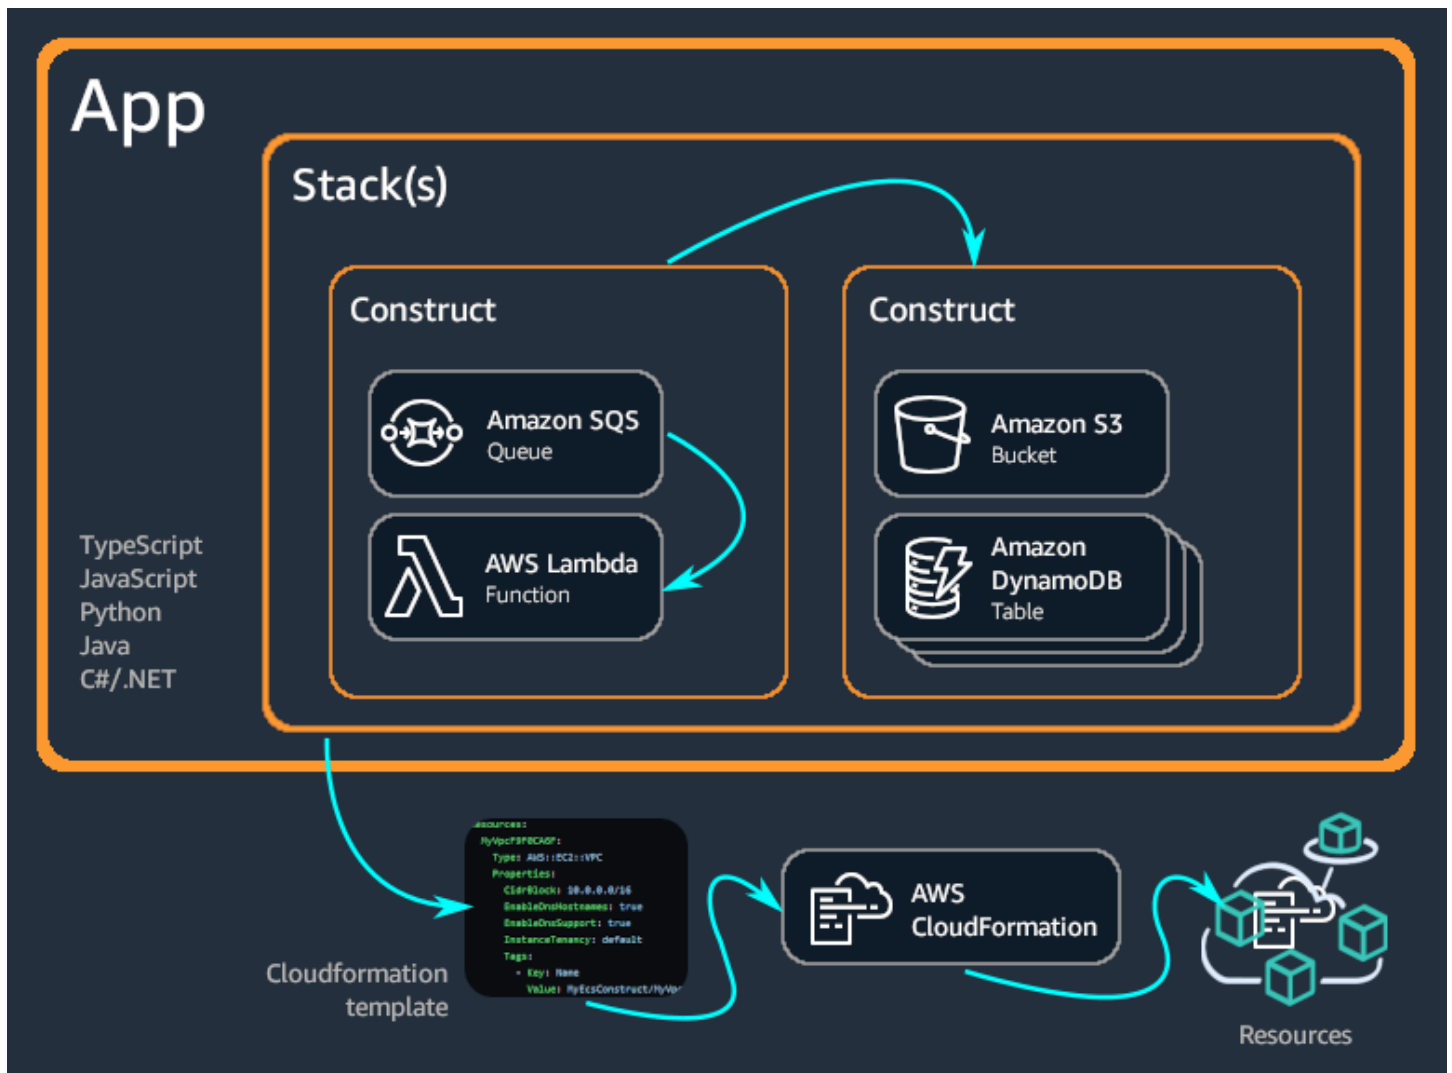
App

Stack(s)

Construct

Amazon SQS
Queue

AWS Lambda
Function

Construct

Amazon S3
Bucket

Amazon DynamoDB
Table

TypeScript
JavaScript
Python
Java
C#/.NET

Resources:
MyVpcF9F0CA6F:
Type: AWS::EC2::VPC
Properties:
CidrBlock: 10.0.0.0/16
EnableDnsHostnames: true
EnableDnsSupport: true
InstanceTenancy: default
Tags:
- Key: Name
Value: MyEcsConstruct/MyVpc

Cloudformation template

AWS CloudFormation

Resources